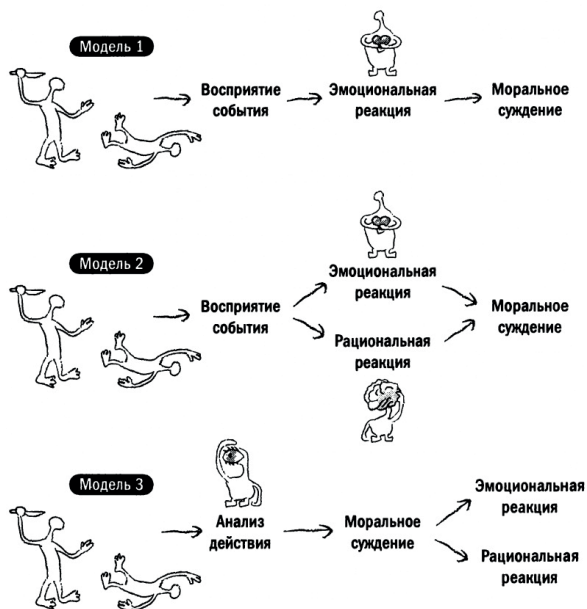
Модель 1

Восприятие события

Эмоциональная реакция

Моральное суждение

Модель 2

Восприятие события

Эмоциональная реакция

Рациональная реакция

Моральное суждение

Модель 3

Анализ действия

Моральное суждение

Эмоциональная реакция

Рациональная реакция